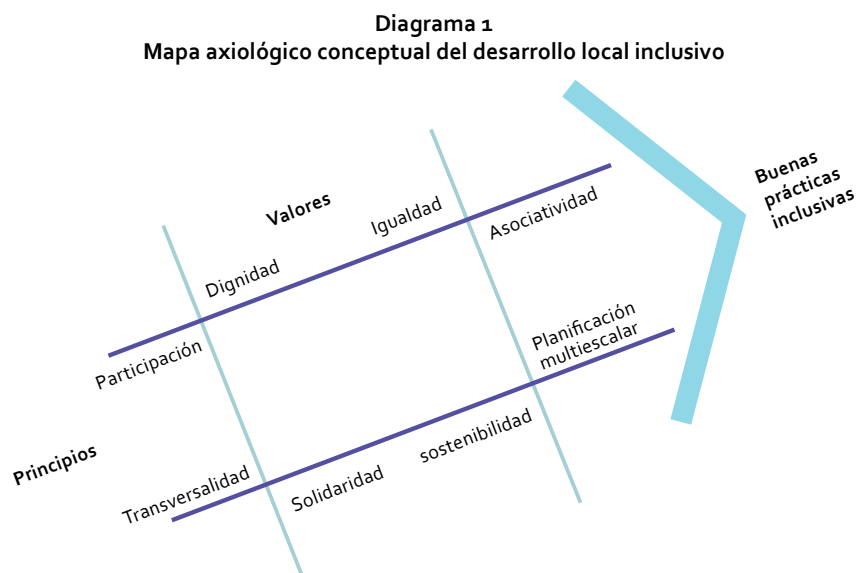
Diagrama 1
Mapa axiológico conceptual del desarrollo local inclusivo

Valores

Igualdad

Asociatividad

Dignidad

Participación

Buenas prácticas inclusivas

Planificación multiescalar

sostenibilidad

Principios

Transversalidad

Solidaridad